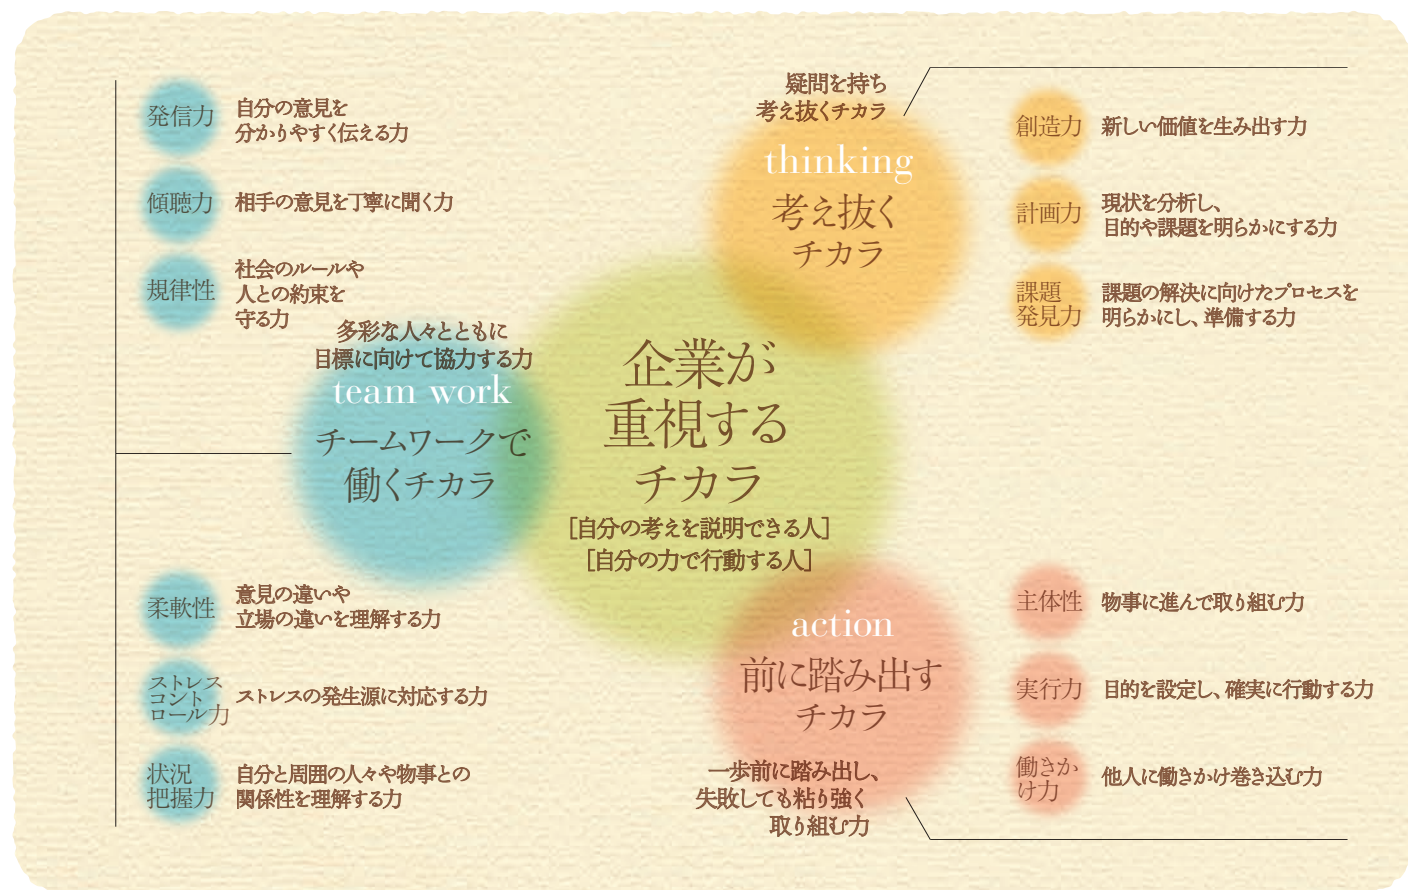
発信力 自分の意見を分かりやすく伝える力

傾聴力 相手の意見を丁寧に聞く力

規律性 社会のルールや人との約束を守る力

多彩な人々とともに目標に向けて協力する力

team work

チームワークで働くチカラ

柔軟性 意見の違いや立場の違いを理解する力

ストレスコントロール力 ストレスの発生源に対応する力

状況把握力 自分と周囲の人々や物事との関係性を理解する力

疑問を持ち考え抜くチカラ

thinking

考え抜くチカラ

創造力 新しい価値を生み出す力

計画力 現状を分析し、目的や課題を明らかにする力

課題発見力 課題の解決に向けたプロセスを明らかにし、準備する力

企業が重視するチカラ

[自分の考えを説明できる人]

[自分の力で行動する人]

action

前に踏み出すチカラ

一歩前に踏み出し、失敗しても粘り強く取り組む力

主体性 物事に進んで取り組む力

実行力 目的を設定し、確実に行動する力

働きかけ力 他人に働きかけ巻き込む力